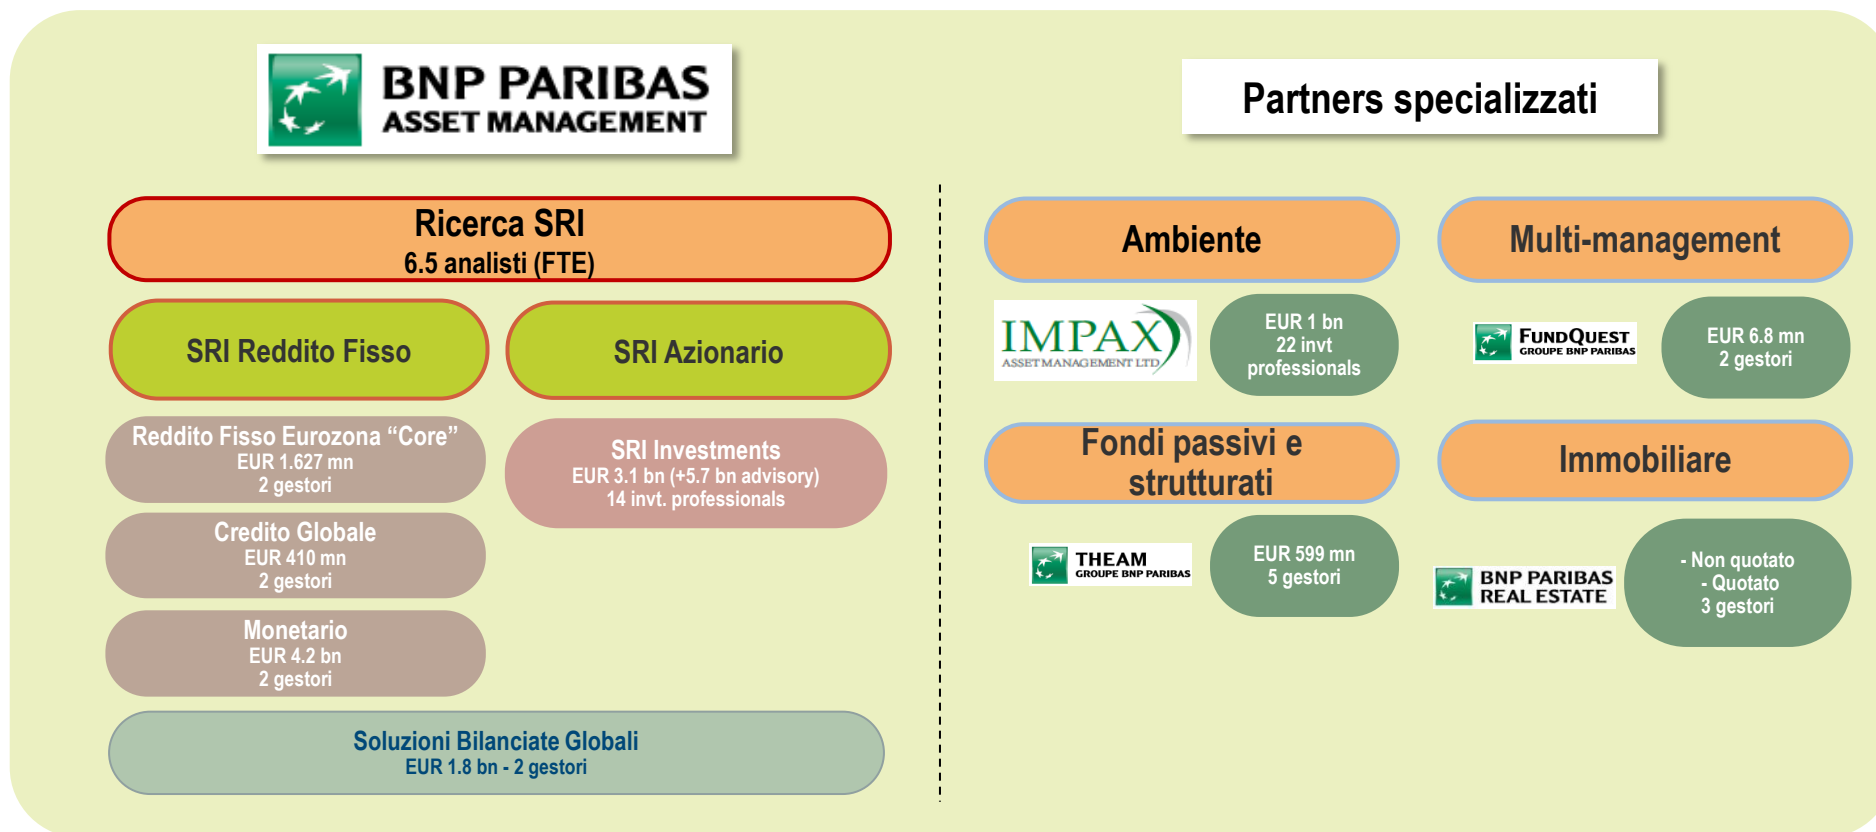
BNP PARIBAS
ASSET MANAGEMENT

Partners specializzati

Ricerca SRI
6.5 analisti (FTE)

SRI Reddito Fisso

SRI Azionario

Reddito Fisso Eurozona “Core”
EUR 1.627 mn
2 gestori

Credito Globale
EUR 410 mn
2 gestori

Monetario
EUR 4.2 bn
2 gestori

SRI Investments
EUR 3.1 bn (+5.7 bn advisory)
14 invt. professionals

Soluzioni Bilanciate Globali
EUR 1.8 bn - 2 gestori

Ambiente

IMPAX
ASSET MANAGEMENT LTD

EUR 1 bn
22 invt
professionals

Multi-management

FUNDQUEST
GROUPE BNP PARIBAS

EUR 6.8 mn
2 gestori

Fondi passivi e strutturati

THEAM
GROUPE BNP PARIBAS

EUR 599 mn
5 gestori

Immobiliare

BNP PARIBAS
REAL ESTATE

- Non quotato
- Quotato
3 gestori